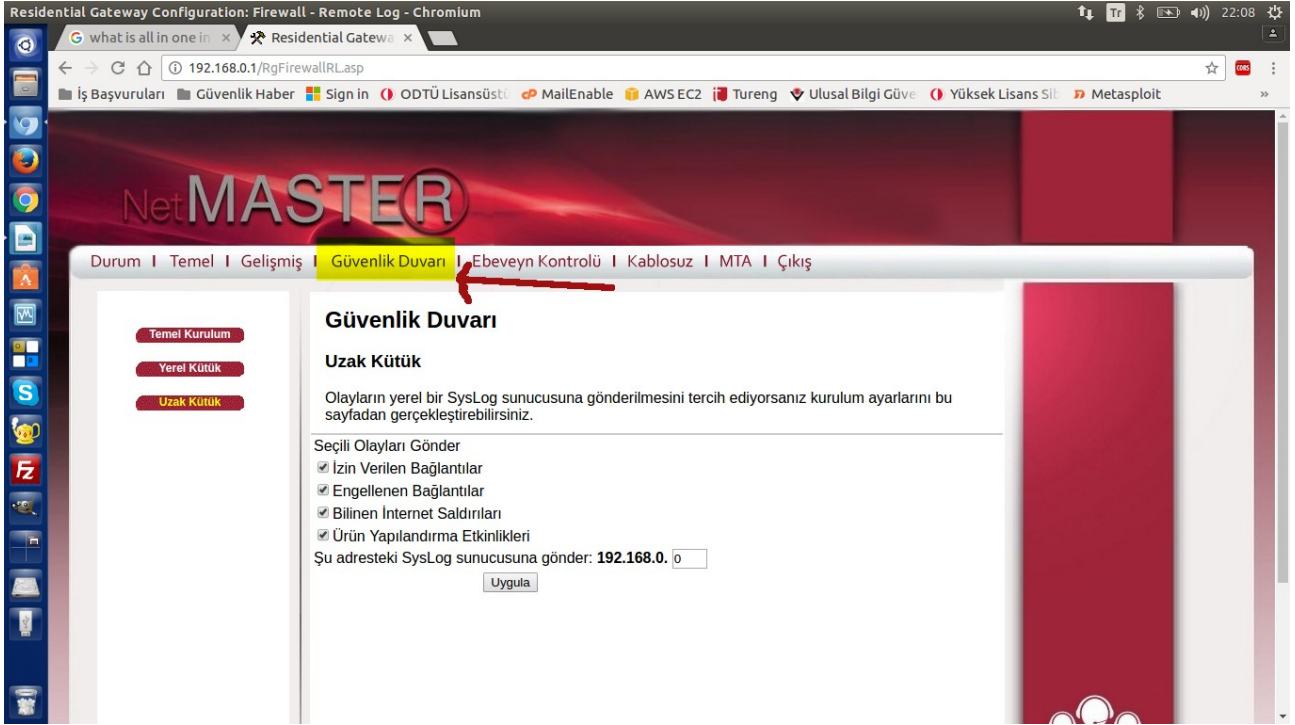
Residential Gateway Configuration: Firewall - Remote Log - Chromium

Tr 22:08

what is all in one in ×
Residential Gatewa ×

192.168.0.1/RgFirewallRL.asp

İş Başvuruları Güvenlik Haber Sign in ODTÜ Lisansüstü MailEnable AWS EC2 Tureng Ulusal Bilgi Güve Yüksek Lisans Sit Metasploit

NetMASTER

Durum I Temel I Gelişmiş I Güvenlik Duvarı I Ebeveyn Kontrolü I Kablosuz I MTA I Çıkış

Temel Kurulum
Yerel Kütük
Uzak Kütük

Güvenlik Duvarı

Uzak Kütük

Olayların yerel bir SysLog sunucusuna gönderilmesini tercih ediyorsanız kurulum ayarlarını bu sayfadan gerçekleştirebilirsiniz.

Seçili Olayları Gönder
İzin Verilen Bağlantılar
Engellenen Bağlantılar
Bilinen İnternet Saldırıları
Ürün Yapılandırma Etkinlikleri
Şu adresteki SysLog sunucusuna gönder: 192.168.0. 0
Uygula